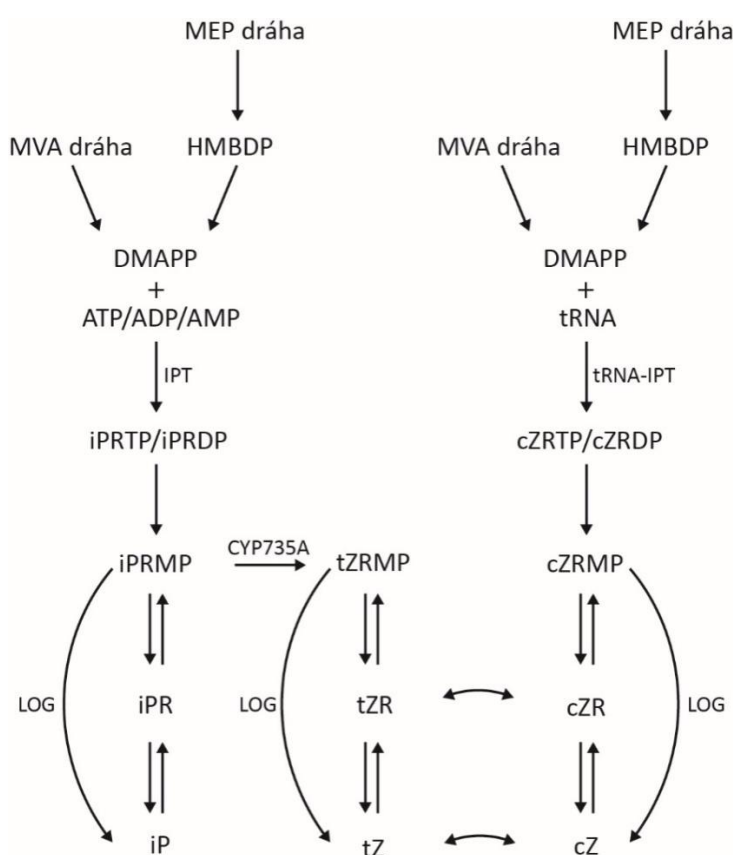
MEP dráha

MEP dráha

MVA dráha

HMBDP

MVA dráha

HMBDP

DMAPP
+
ATP/ADP/AMP

DMAPP
+
tRNA

IPT

tRNA-IPT

iPRTP/iPRDP

cZRTP/cZRDP

iPRMP

CYP735A

tZRMP

cZRMP

LOG

iPR

LOG

tZR

cZR

LOG

iP

tZ

cZ